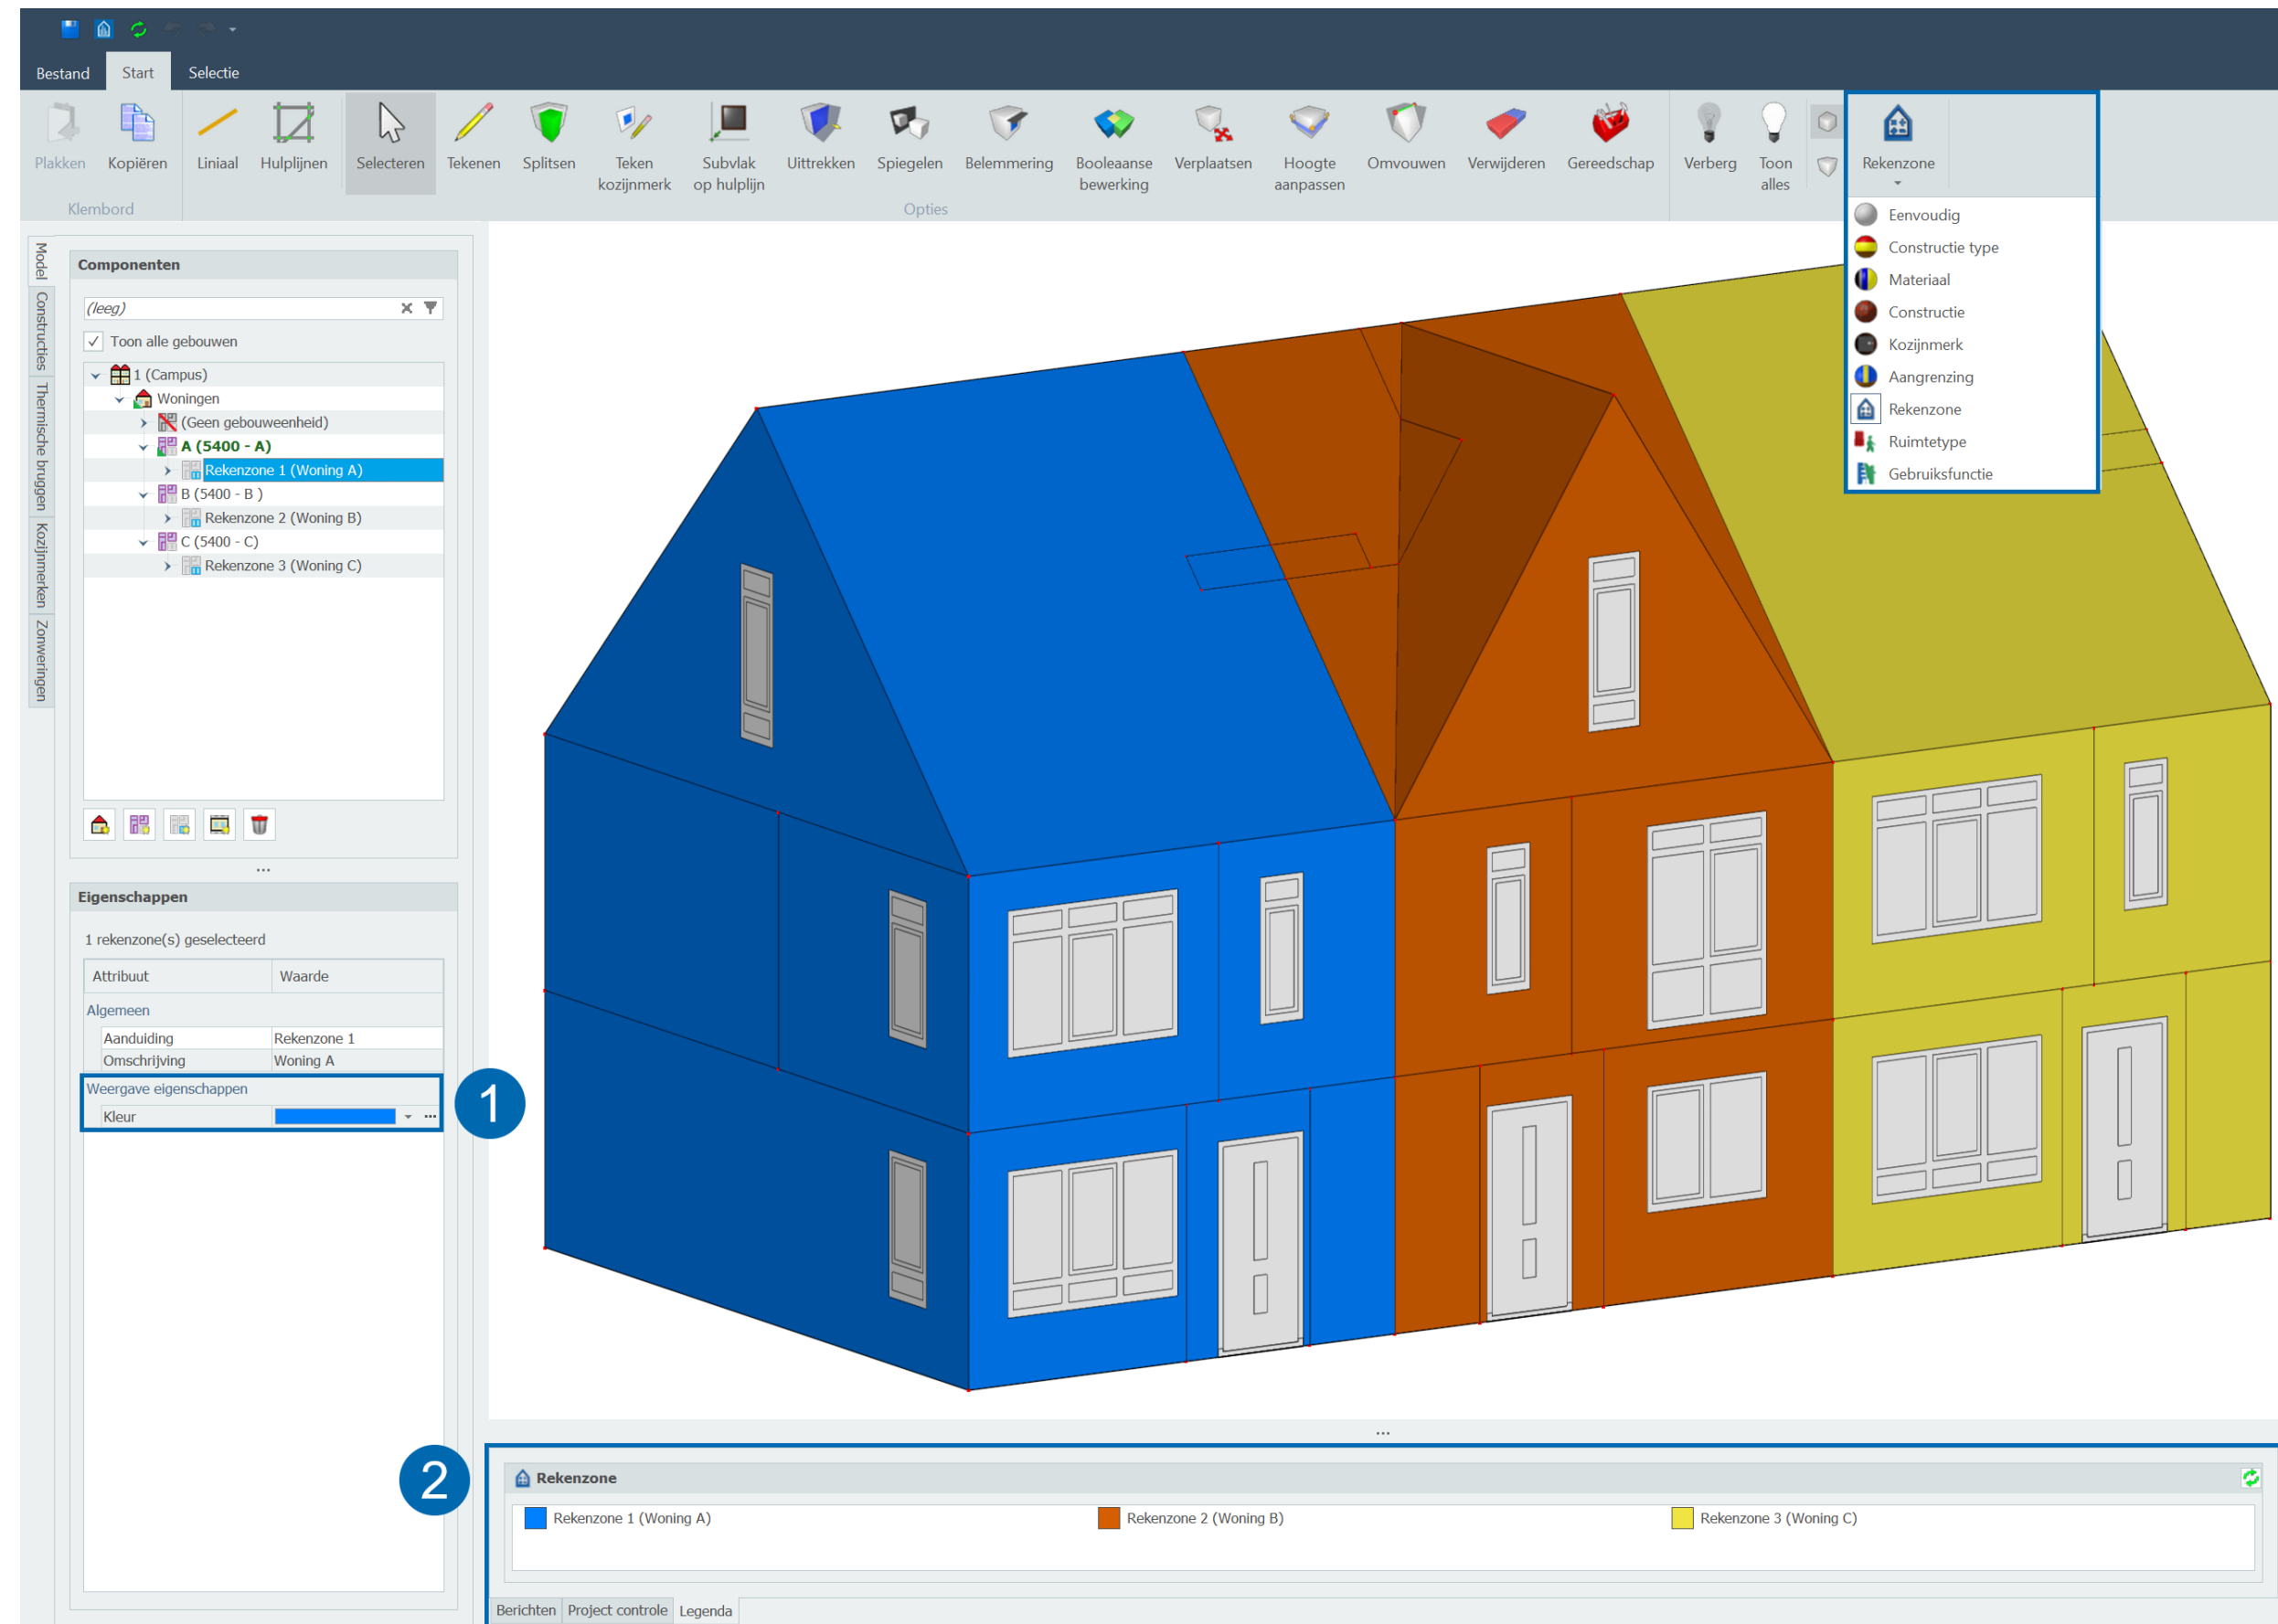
Bestand Start Selectie

Plakken Kopiëren Klembord
Liniaal Hulplijnen Selecteren Tekenen Splitsen Teken kozijnmerk Subvlak op hulplijn Uittrekken Spiegelen Belemmering Booleaanse bewerking Verplaatsen Hoogte aanpassen Omvouwen Verwijderen Gereedschap
Opties
Verberg Toon alles Rekenzone

Eenvoudig
Constructie type
Materiaal
Constructie
Kozijnmerk
Aangrenzing
Rekenzone
Ruimtetype
Gebruiksfunctie

Model Constructies Thermische bruggen Kozijnmerken Zonweringen

Componenten
(leeg)
Toon alle gebouwen
1 (Campus)
Woningen
(Geen gebouweenheid)
A (5400 - A)
Rekenzone 1 (Woning A)
B (5400 - B )
Rekenzone 2 (Woning B)
C (5400 - C)
Rekenzone 3 (Woning C)

...

Eigenschappen
1 rekenzone(s) geselecteerd

| Attribuut | Waarde |
|---|---|
| Algemeen | |
| Aanduiding | Rekenzone 1 |
| Omschrijving | Woning A |
| Weergave eigenschappen | |
| Kleur | |

1

2

...

Rekenzone
Rekenzone 1 (Woning A) Rekenzone 2 (Woning B) Rekenzone 3 (Woning C)

Berichten Project controle Legenda